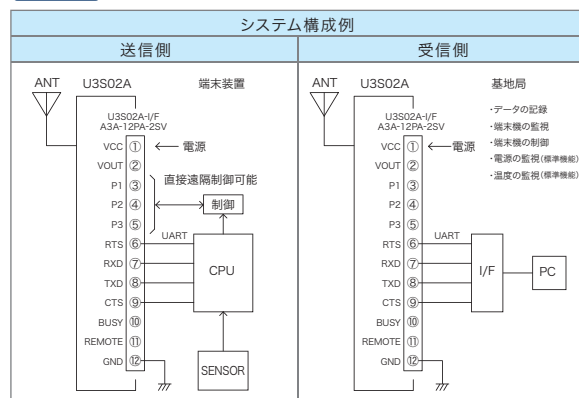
システム構成例

送信側

ANT U3S02A 端末装置

U3S02A-I/F A3A-12PA-2SV

VCC ① ← 電源
VOUT ②
P1 ③ 直接遠隔制御可能
P2 ④
P3 ⑤ 制御
RTS ⑥ UART
RXD ⑦ CPU
TXD ⑧
CTS ⑨
BUSY ⑩
REMOTE ⑪
GND ⑫

SENSOR

受信側

ANT U3S02A 基地局

U3S02A-I/F A3A-12PA-2SV

・データの記録
・端末機の監視
・端末機の制御
・電源の監視(標準機能)
・温度の監視(標準機能)

VCC ① ← 電源
VOUT ②
P1 ③
P2 ④
P3 ⑤
RTS ⑥ UART
RXD ⑦ I/F PC
TXD ⑧
CTS ⑨
BUSY ⑩
REMOTE ⑪
GND ⑫